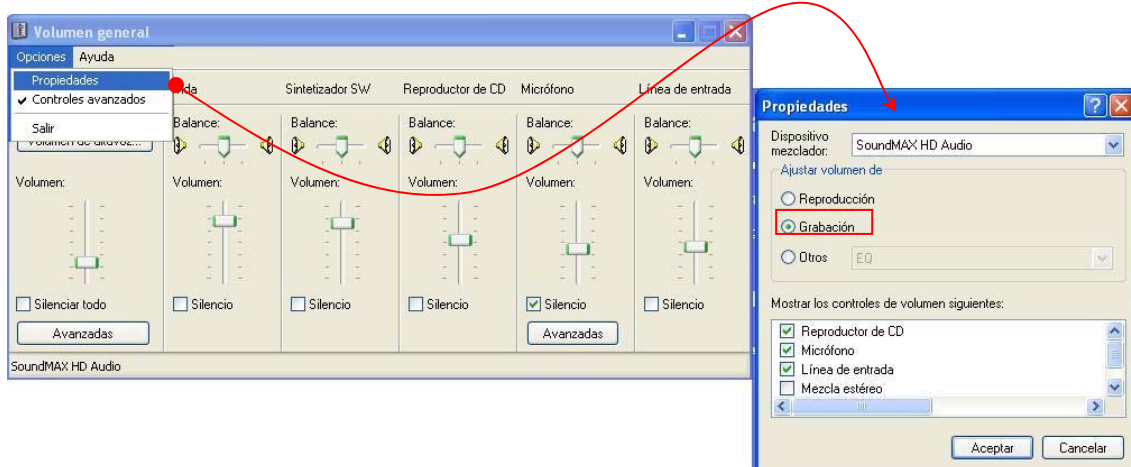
Volumen general
Opciones Ayuda
Propiedades
✔ Controles avanzados
Salir
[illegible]da Sintetizador SW Reproductor de CD Micrófono Línea de entrada
Volumen de altavoz...
Balance: Balance: Balance: Balance: Balance: Balance:
Volumen: Volumen: Volumen: Volumen: Volumen: Volumen:
Silenciar todo Silencio Silencio Silencio Silencio Silencio
Avanzadas Avanzadas
SoundMAX HD Audio

Propiedades
Dispositivo mezclador: SoundMAX HD Audio
Ajustar volumen de
Reproducción
Grabación
Otros EQ
Mostrar los controles de volumen siguientes:
Reproductor de CD
Micrófono
Línea de entrada
Mezcla estéreo
Aceptar Cancelar